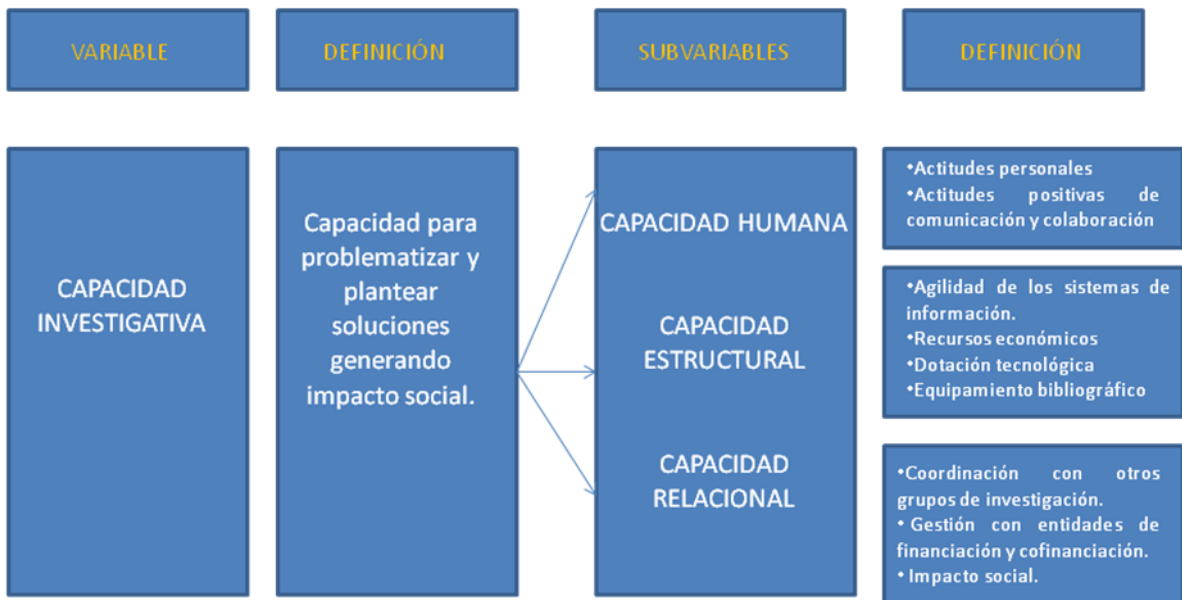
VARIABLE

DEFINICIÓN

SUBVARIABLES

DEFINICIÓN

CAPACIDAD INVESTIGATIVA

Capacidad para problematizar y plantear soluciones generando impacto social.

CAPACIDAD HUMANA

CAPACIDAD ESTRUCTURAL

CAPACIDAD RELACIONAL

•Actitudes personales
•Actitudes positivas de comunicación y colaboración

•Agilidad de los sistemas de información.
•Recursos económicos
•Dotación tecnológica
•Equipamiento bibliográfico

•Coordinación con otros grupos de investigación.
• Gestión con entidades de financiación y cofinanciación.
• Impacto social.